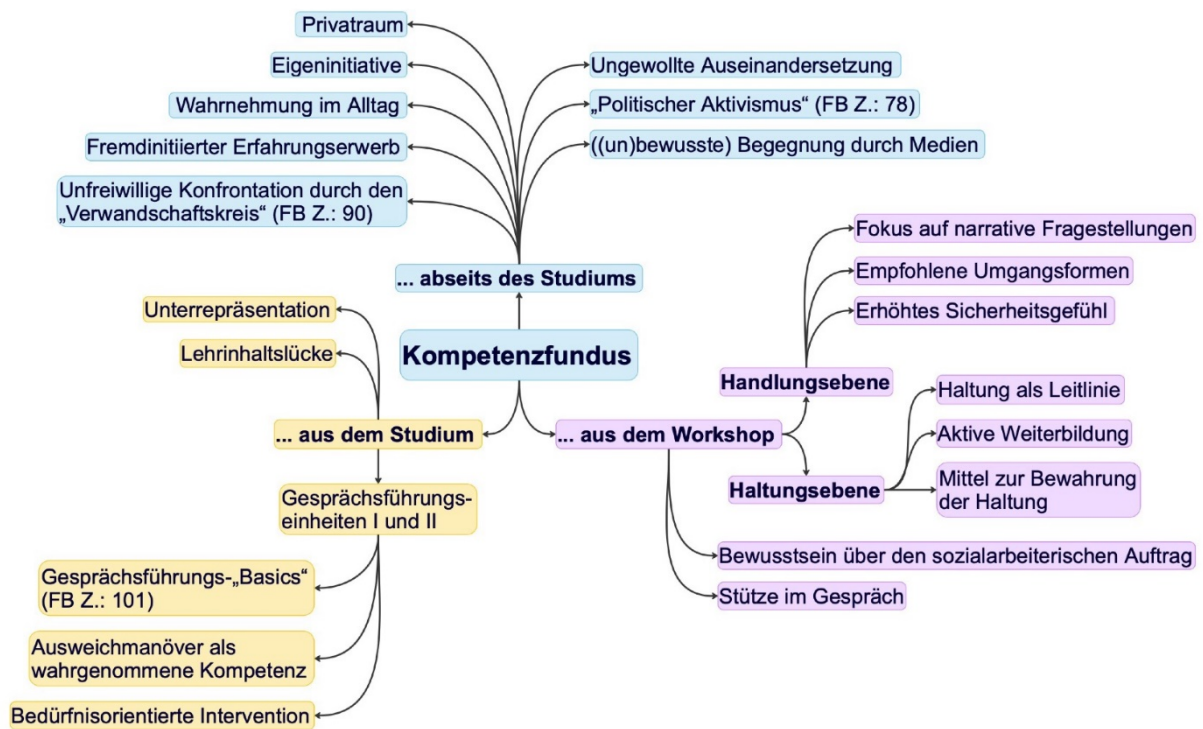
Kompetenzfundus

... abseits des Studiums

Privatraum

Eigeninitiative

Wahrnehmung im Alltag

Fremdinitiierter Erfahrungserwerb

Unfreiwillige Konfrontation durch den „Verwandschaftskreis“ (FB Z.: 90)

Ungewollte Auseinandersetzung

„Politischer Aktivismus“ (FB Z.: 78)

((un)bewusste) Begegnung durch Medien

... aus dem Studium

Unterrepräsentation

Lehrinhaltslücke

Gesprächsführungseinheiten I und II

Gesprächsführungs-„Basics“ (FB Z.: 101)

Ausweichmanöver als wahrgenommene Kompetenz

Bedürfnisorientierte Intervention

... aus dem Workshop

Handlungsebene

Fokus auf narrative Fragestellungen

Empfohlene Umgangsformen

Erhöhtes Sicherheitsgefühl

Haltungsebene

Haltung als Leitlinie

Aktive Weiterbildung

Mittel zur Bewahrung der Haltung

Bewusstsein über den sozialarbeiterischen Auftrag

Stütze im Gespräch